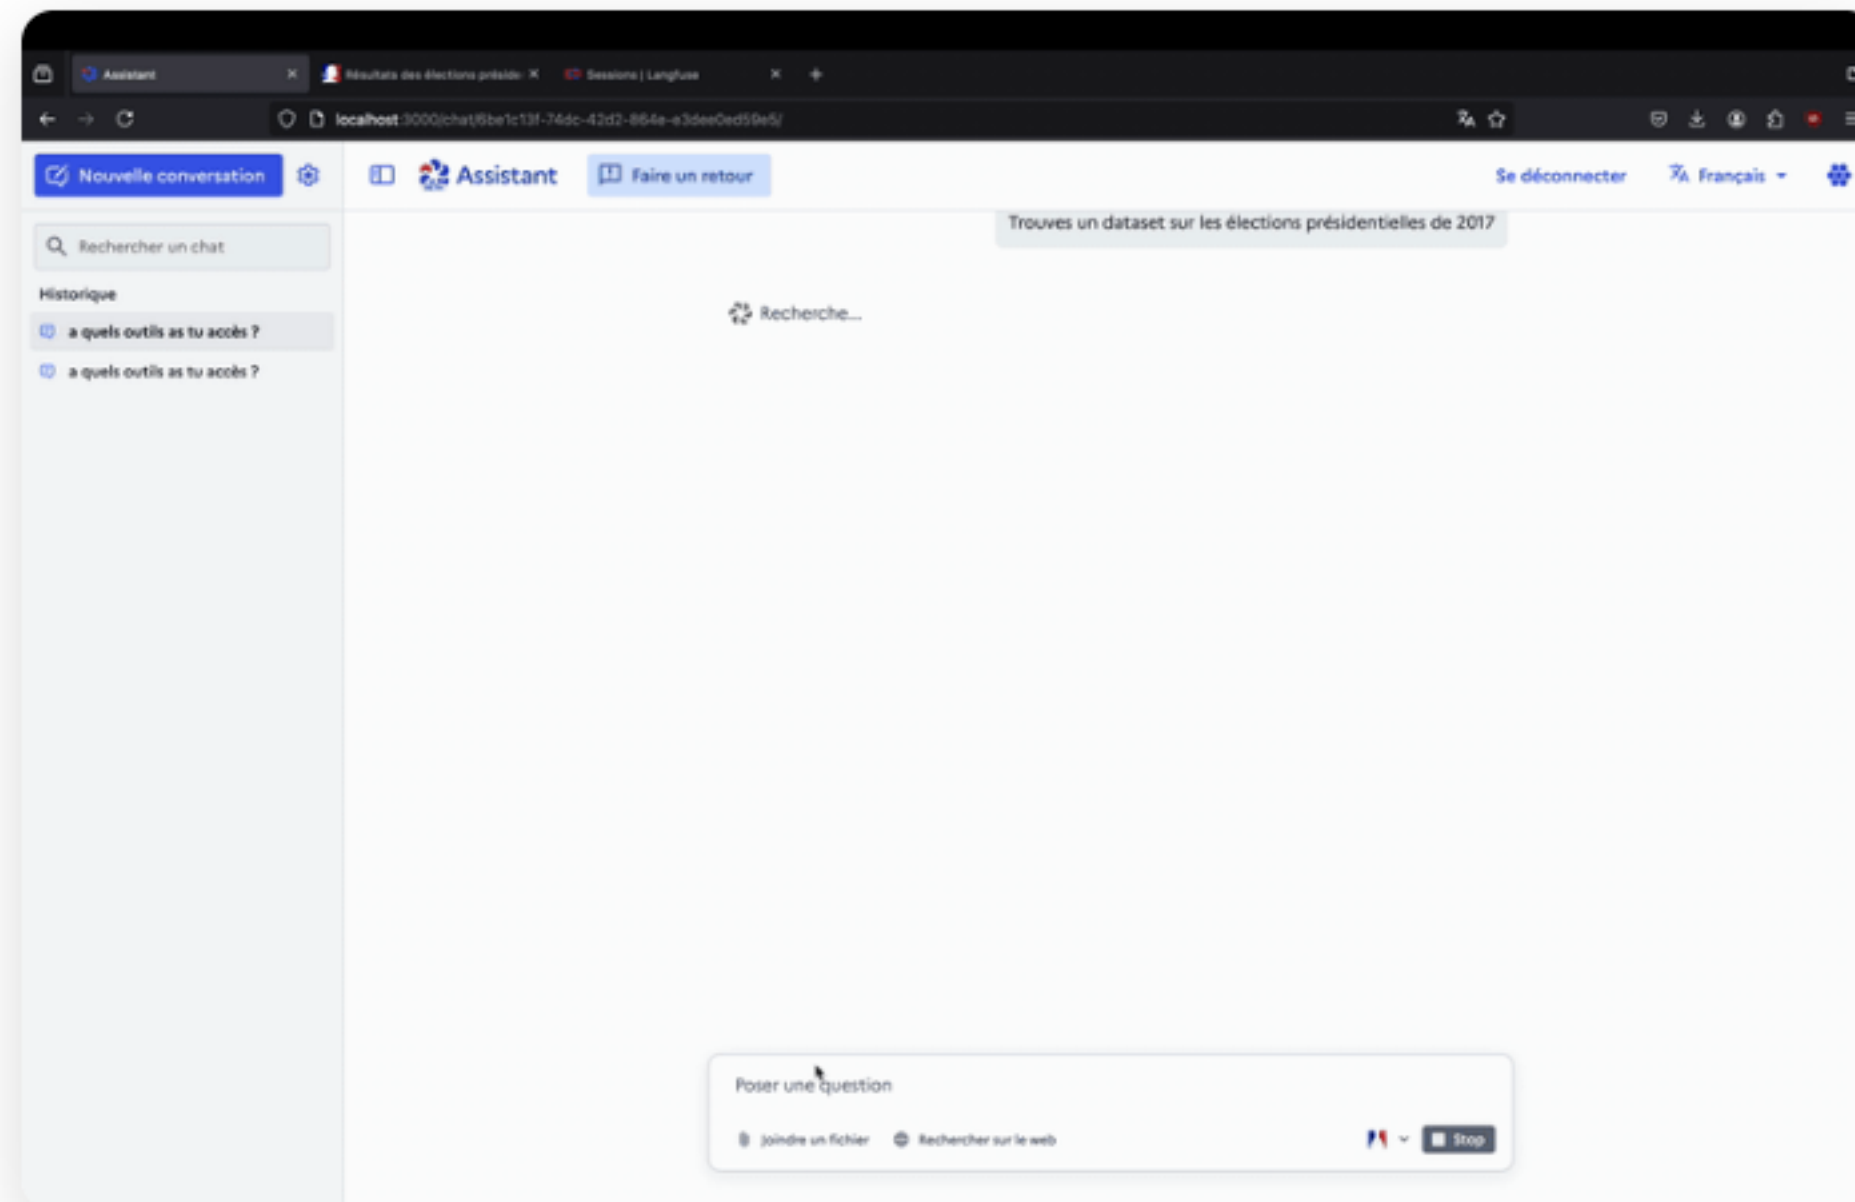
Assistant
Résultats des élections préside
Sessions | Langfuse
localhost:3000/chat/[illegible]

Nouvelle conversation
Assistant
Faire un retour
Se déconnecter
Français

Rechercher un chat
Historique
a quels outils as tu accès ?
a quels outils as tu accès ?

Trouves un dataset sur les élections présidentielles de 2017

Recherche...

Poser une question
Joindre un fichier
Rechercher sur le web
Stop